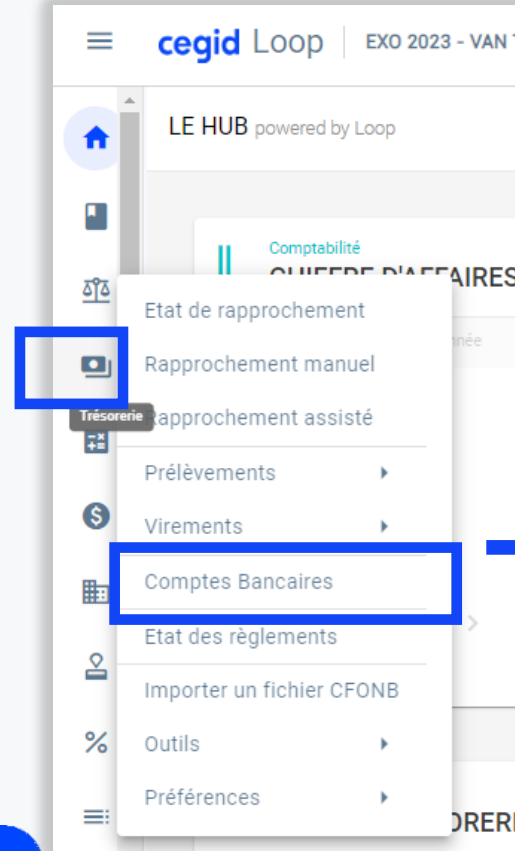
cegid Loop | EXO 2023 - VAN

LE HUB powered by Loop

Comptabilité
CHIFFRE D'AFFAIRES

nnée

Trésorerie

Etat de rapprochement
Rapprochement manuel
Rapprochement assisté
Prélèvements
Virements
Comptes Bancaires
Etat des règlements
Importer un fichier CFONB
Outils
Préférences

ORERI